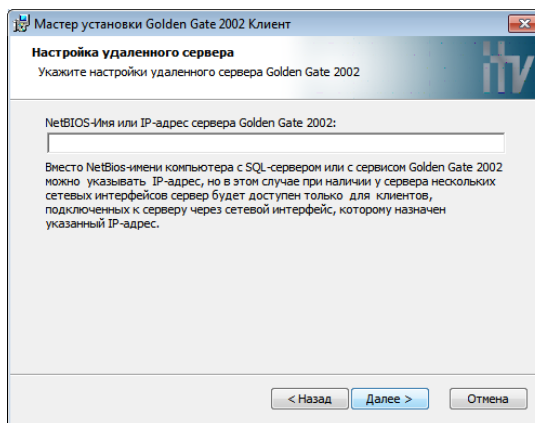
Мастер установки Golden Gate 2002 Клиент

Настройка удаленного сервера
Укажите настройки удаленного сервера Golden Gate 2002

itv

NetBIOS-Имя или IP-адрес сервера Golden Gate 2002:

Вместо NetBios-имени компьютера с SQL-сервером или с сервисом Golden Gate 2002 можно указывать IP-адрес, но в этом случае при наличии у сервера нескольких сетевых интерфейсов сервер будет доступен только для клиентов, подключенных к серверу через сетевой интерфейс, которому назначен указанный IP-адрес.

< Назад Далее > Отмена